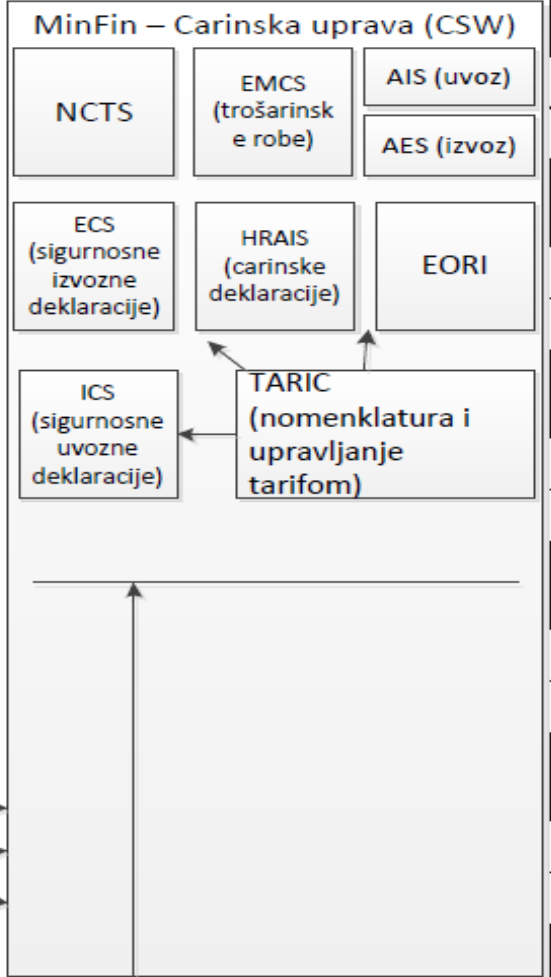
MinFin – Carinska uprava (CSW)

NCTS

EMCS (trošarinsk e robe)

AIS (uvoz)

AES (izvoz)

ECS (sigurnosne izvozne deklaracije)

HRAIS (carinske deklaracije)

EORI

ICS (sigurnosne uvozne deklaracije)

TARIC (nomenklatura i upravljanje tarifom)